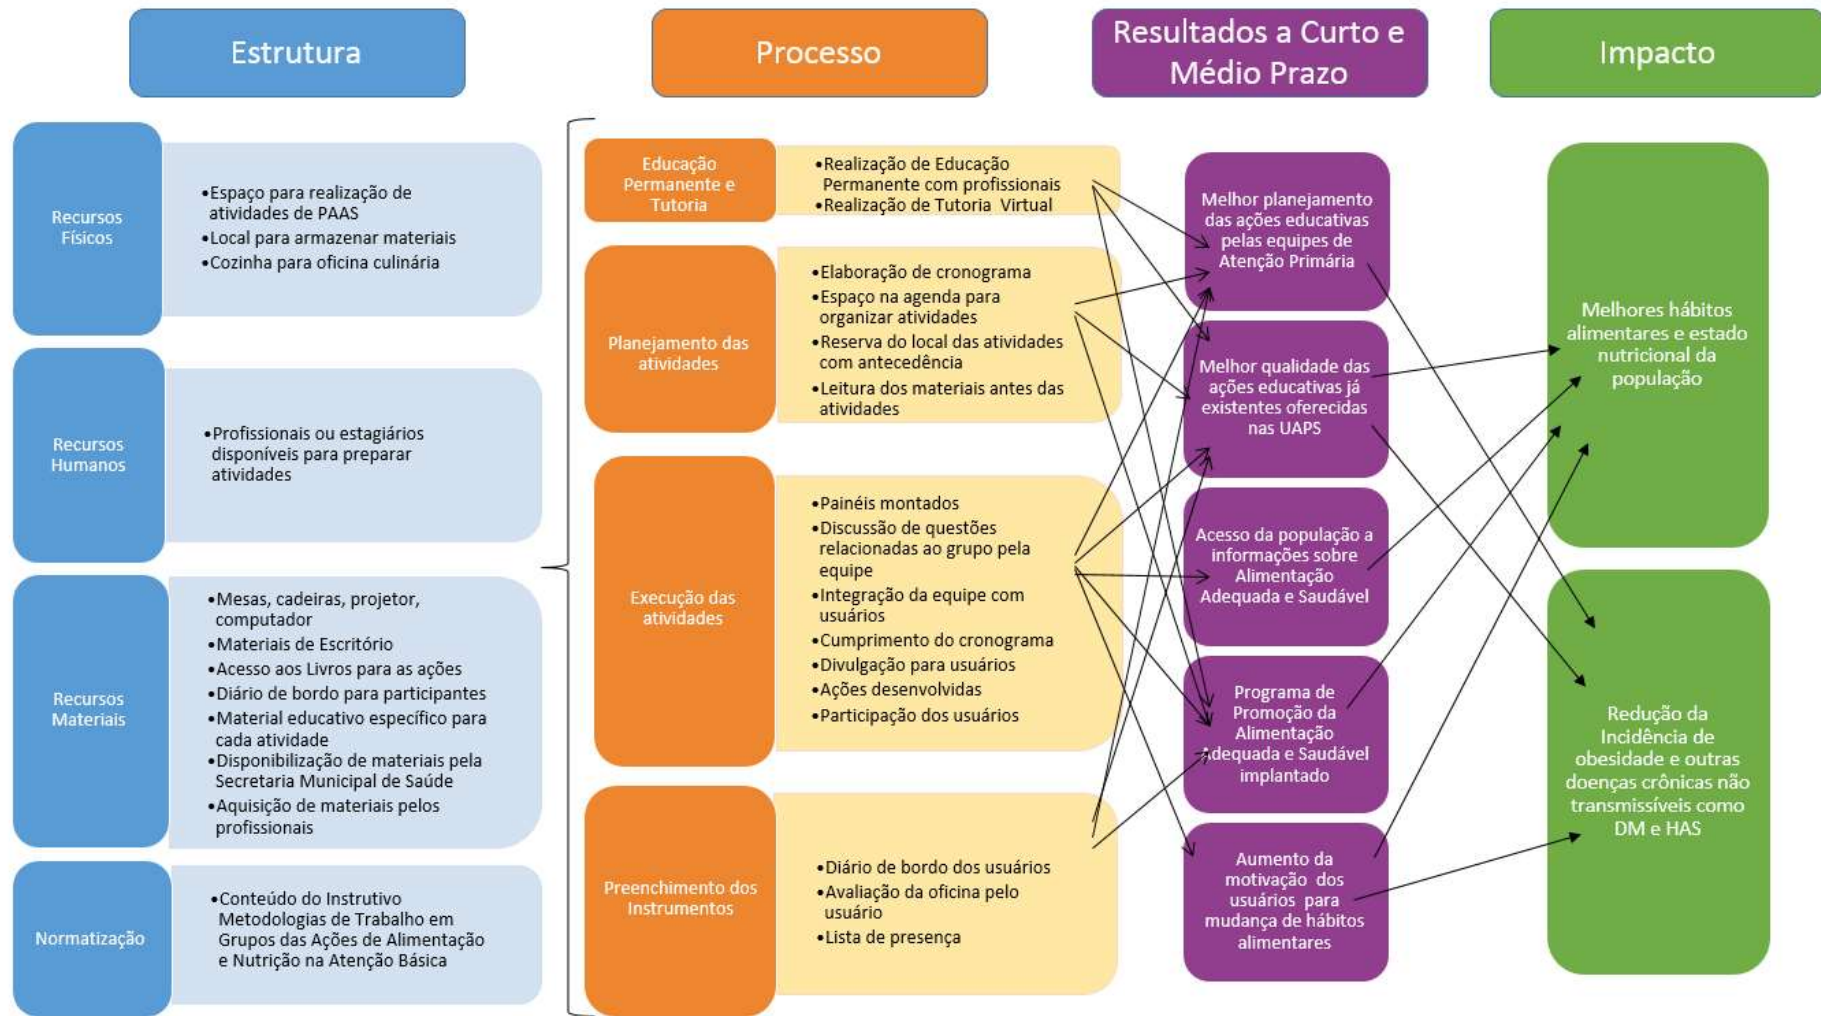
Estrutura

Processo

Resultados a Curto e Médio Prazo

Impacto

Recursos Físicos

•Espaço para realização de atividades de PAAS
•Local para armazenar materiais
•Cozinha para oficina culinária

Recursos Humanos

•Profissionais ou estagiários disponíveis para preparar atividades

Recursos Materiais

•Mesas, cadeiras, projetor, computador
•Materiais de Escritório
•Acesso aos Livros para as ações
•Diário de bordo para participantes
•Material educativo específico para cada atividade
•Disponibilização de materiais pela Secretaria Municipal de Saúde
•Aquisição de materiais pelos profissionais

Normatização

•Conteúdo do Instrutivo Metodologias de Trabalho em Grupos das Ações de Alimentação e Nutrição na Atenção Básica

Educação Permanente e Tutoria

•Realização de Educação Permanente com profissionais
•Realização de Tutoria Virtual

Planejamento das atividades

•Elaboração de cronograma
•Espaço na agenda para organizar atividades
•Reserva do local das atividades com antecedência
•Leitura dos materiais antes das atividades

Execução das atividades

•Painéis montados
•Discussão de questões relacionadas ao grupo pela equipe
•Integração da equipe com usuários
•Cumprimento do cronograma
•Divulgação para usuários
•Ações desenvolvidas
•Participação dos usuários

Preenchimento dos Instrumentos

•Diário de bordo dos usuários
•Avaliação da oficina pelo usuário
•Lista de presença

Melhor planejamento das ações educativas pelas equipes de Atenção Primária

Melhor qualidade das ações educativas já existentes oferecidas nas UAPS

Acesso da população a informações sobre Alimentação Adequada e Saudável

Programa de Promoção da Alimentação Adequada e Saudável implantado

Aumento da motivação dos usuários para mudança de hábitos alimentares

Melhores hábitos alimentares e estado nutricional da população

Redução da Incidência de obesidade e outras doenças crônicas não transmissíveis como DM e HAS